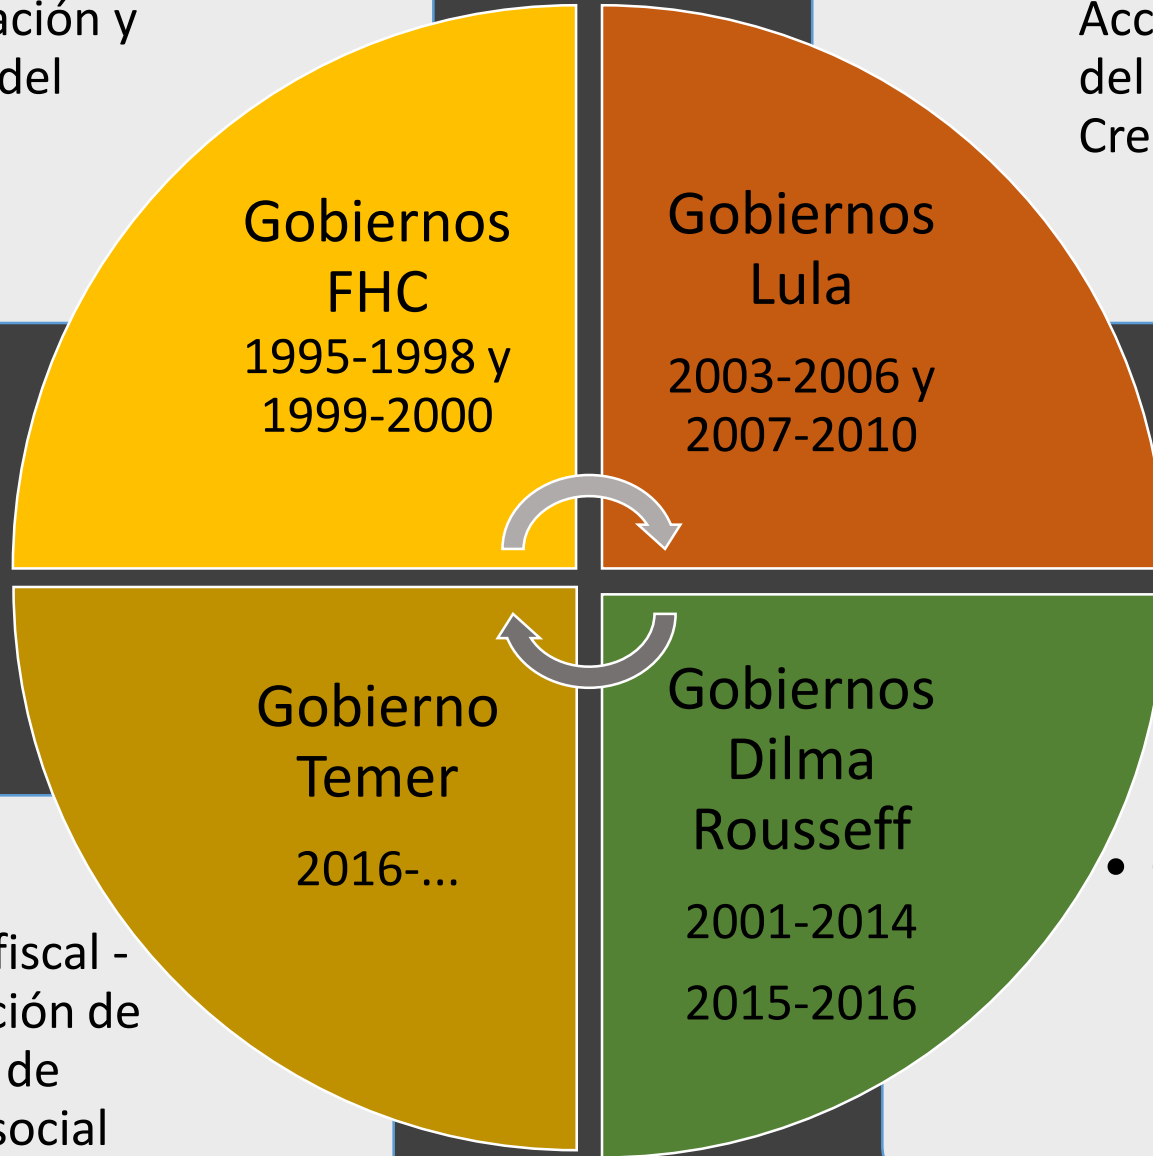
ación y
del

Acc
del
Cre

Gobiernos FHC
1995-1998 y
1999-2000

Gobiernos Lula
2003-2006 y
2007-2010

Gobierno Temer
2016-...

Gobiernos Dilma Rousseff
2001-2014
2015-2016

•

fiscal -
ción de
de
social